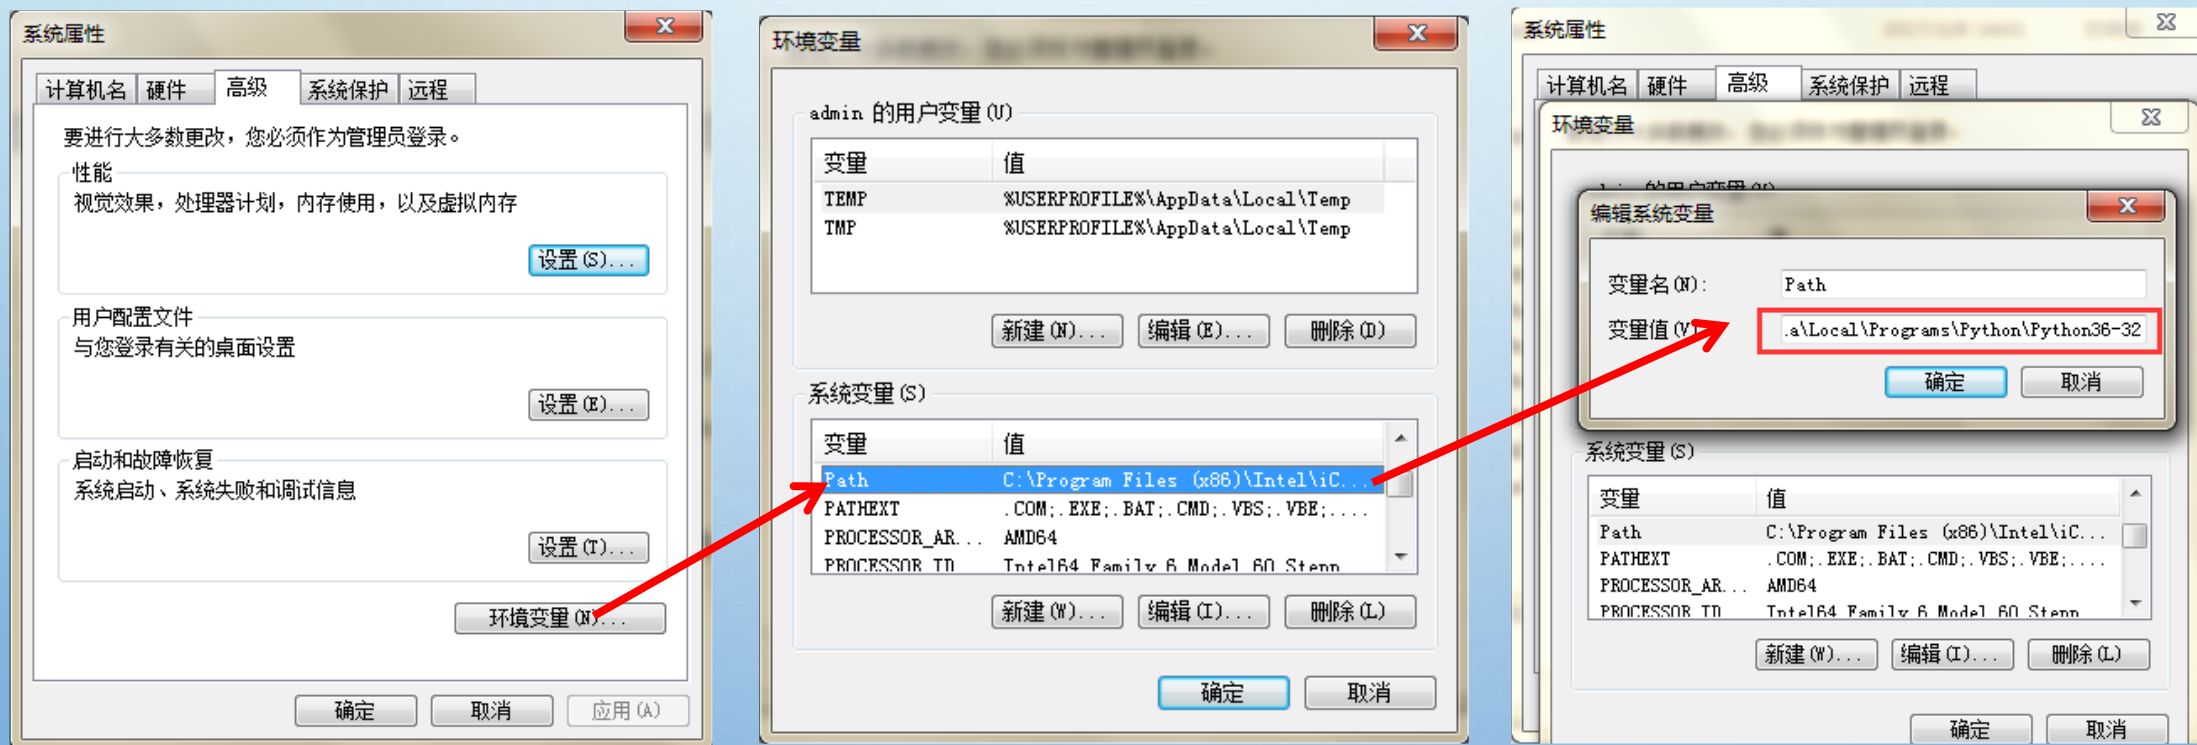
系统属性

计算机名 硬件 高级 系统保护 远程

要进行大多数更改，您必须作为管理员登录。

性能
视觉效果，处理器计划，内存使用，以及虚拟内存

设置(S)...

用户配置文件
与您登录有关的桌面设置

设置(E)...

启动和故障恢复
系统启动、系统失败和调试信息

设置(T)...

环境变量(N)...

确定 取消 应用(A)

环境变量

admin 的用户变量(U)

| 变量 | 值 |
|---|---|
| TEMP | %USERPROFILE%\AppData\Local\Temp |
| TMP | %USERPROFILE%\AppData\Local\Temp |

新建(N)... 编辑(E)... 删除(D)

系统变量(S)

| 变量 | 值 |
|---|---|
| Path | C:\Program Files (x86)\Intel\iC... |
| PATHEXT | .COM;.EXE;.BAT;.CMD;.VBS;.VBE;.... |
| PROCESSOR_AR... | AMD64 |
| PROCESSOR_ID | Intel64 Family 6 Model 60 Stepp |

新建(W)... 编辑(I)... 删除(L)

确定 取消

系统属性

计算机名 硬件 高级 系统保护 远程

环境变量

编辑系统变量

变量名(N): Path

变量值(V): .a\Local\Programs\Python\Python36-32

确定 取消

系统变量(S)

| 变量 | 值 |
|---|---|
| Path | C:\Program Files (x86)\Intel\iC... |
| PATHEXT | .COM;.EXE;.BAT;.CMD;.VBS;.VBE;.... |
| PROCESSOR_AR... | AMD64 |
| PROCESSOR_ID | Intel64 Family 6 Model 60 Stepp |

新建(W)... 编辑(I)... 删除(L)

确定 取消